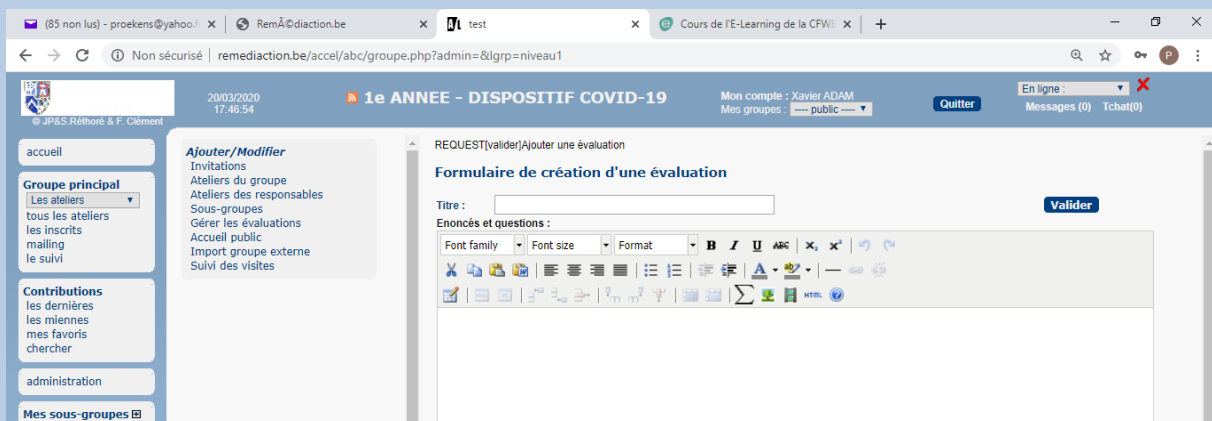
(85 non lus) - proekens@yahoo.f
RemÃ©diaction.be
test
Cours de l'E-Learning de la CFWE

Non sécurisé | remediaction.be/accel/abc/groupe.php?admin=&lgrp=niveau1

© JP&S.Réthoré & F. Clément

20/03/2020
17:46:54

1e ANNEE - DISPOSITIF COVID-19

Mon compte : Xavier ADAM
Mes groupes : ---- public ----

Quitter

En ligne :
Messages (0) Tchat(0)

accueil

Groupe principal
Les ateliers
tous les ateliers
les inscrits
mailing
le suivi

Contributions
les dernières
les miennes
mes favoris
chercher

administration

Mes sous-groupes

Ajouter/Modifier
Invitations
Ateliers du groupe
Ateliers des responsables
Sous-groupes
Gérer les évaluations
Accueil public
Import groupe externe
Suivi des visites

REQUEST[valider]Ajouter une évaluation

Formulaire de création d'une évaluation

Titre :

Valider

Enoncés et questions :

Font family
Font size
Format